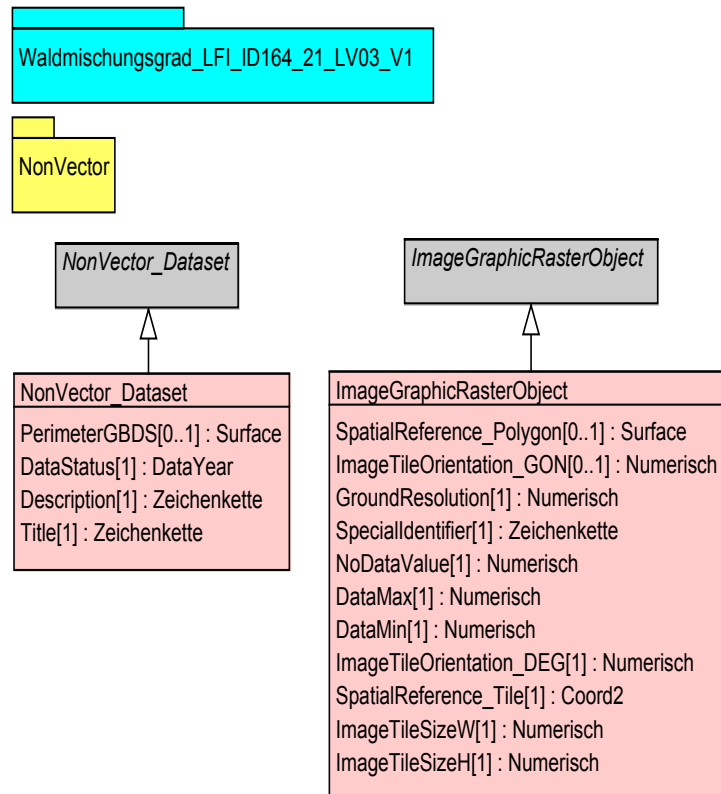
Waldmischungsgrad_LFI_ID164_21_LV03_V1

NonVector

NonVector_Dataset

ImageGraphicRasterObject

NonVector_Dataset

PerimeterGBDS[0..1] : Surface
DataStatus[1] : DataYear
Description[1] : Zeichenkette
Title[1] : Zeichenkette

ImageGraphicRasterObject

SpatialReference_Polygon[0..1] : Surface
ImageTileOrientation_GON[0..1] : Numerisch
GroundResolution[1] : Numerisch
SpecialIdentifier[1] : Zeichenkette
NoDataValue[1] : Numerisch
DataMax[1] : Numerisch
DataMin[1] : Numerisch
ImageTileOrientation_DEG[1] : Numerisch
SpatialReference_Tile[1] : Coord2
ImageTileSizeW[1] : Numerisch
ImageTileSizeH[1] : Numerisch